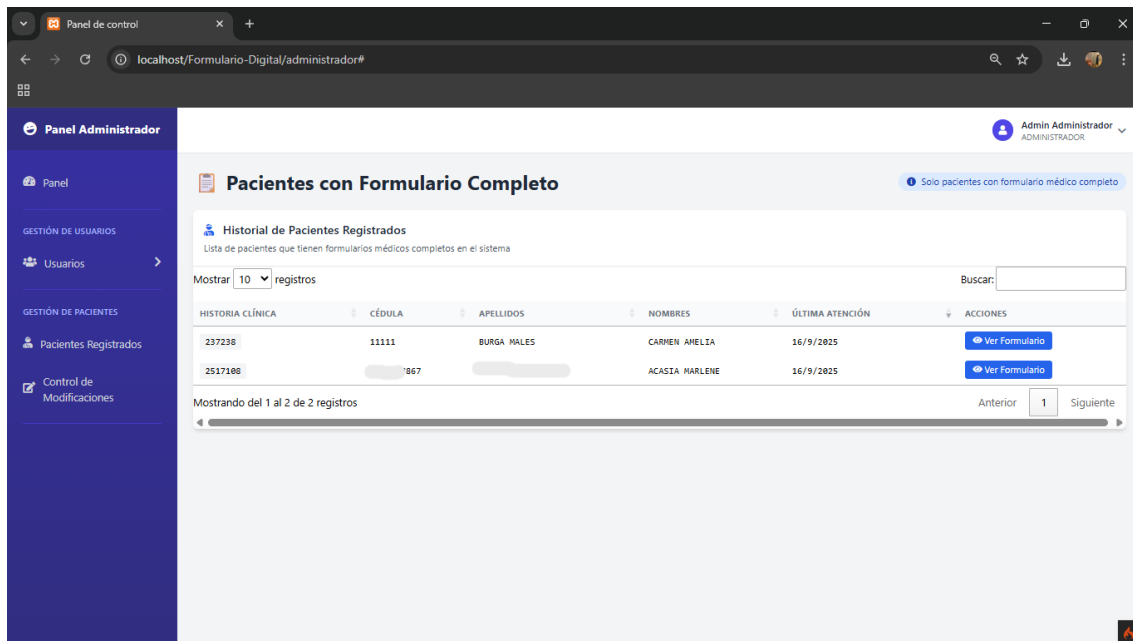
Panel de control

localhost/Formulario-Digital/administrador#

Panel Administrador

Admin Administrador
ADMINISTRADOR

Panel

GESTIÓN DE USUARIOS

Usuarios

GESTIÓN DE PACIENTES

Pacientes Registrados

Control de Modificaciones

Pacientes con Formulario Completo

Solo pacientes con formulario médico completo

Historial de Pacientes Registrados
Lista de pacientes que tienen formularios médicos completos en el sistema

Mostrar 10 registros

Buscar:

| HISTORIA CLÍNICA | CÉDULA | APELLIDOS | NOMBRES | ÚLTIMA ATENCIÓN | ACCIONES |
|---|---|---|---|---|---|
| 237238 | 11111 | BURGA MALES | CARMEN AMELIA | 16/9/2025 | Ver Formulario |
| 2517108 | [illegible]867 | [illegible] | ACASIA MARLENE | 16/9/2025 | Ver Formulario |

Mostrando del 1 al 2 de 2 registros

Anterior 1 Siguiente